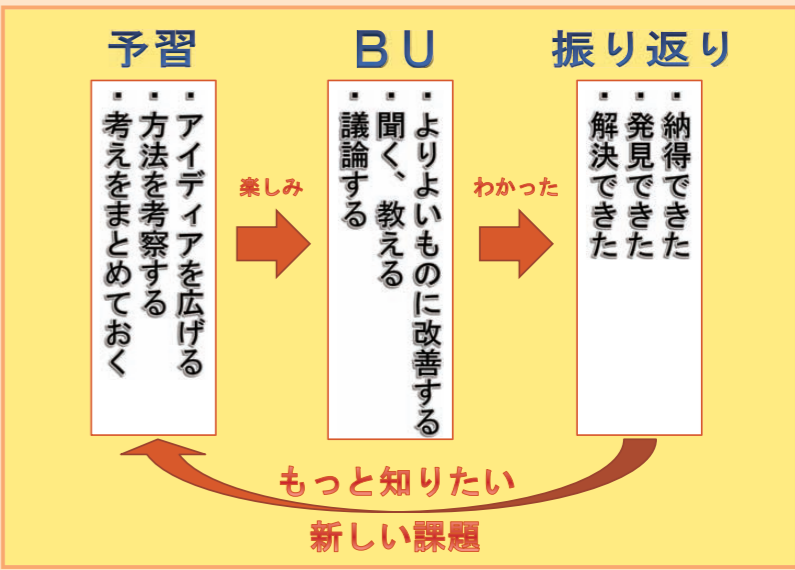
予習

・アイディアを広げる
・方法を考察する
・考えをまとめておく

楽しみ

BU

・よりよいものに改善する
・聞く、教える
・議論する

わかった

振り返り

・納得できた
・発見できた
・解決できた

もっと知りたい
新しい課題